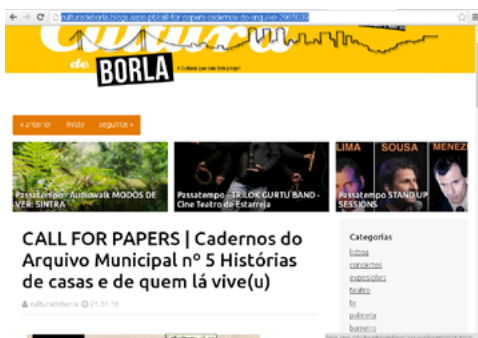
culturadeborla.blogs.sapo.pt/call-for-papers-cadernos-do-arquivo-1960636

Cultura de BORLA

A Cultura que não tem preço!

« anterior   início   seguinte »

Passatempo - Audiowalk MODOS DE VER: SINTRA

Passatempo - TRILOK GURTU BAND - Cine Teatro de Estarreja

LIMA SOUSA MENEZ

Passatempo STAND UP SESSIONS

CALL FOR PAPERS | Cadernos do Arquivo Municipal nº 5 Histórias de casas e de quem lá vive(u)

culturadeborla 21.01.16

Categorias

lisboa
concertos
exposições
teatro
tv
palmela
barreiro